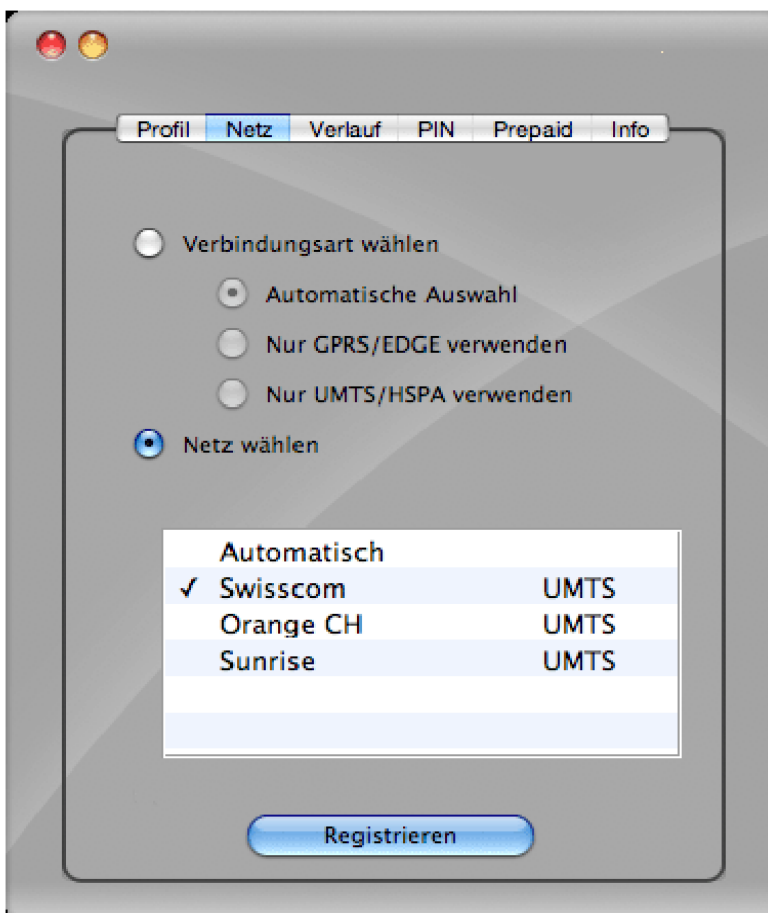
Profil | Netz | Verlauf | PIN | Prepaid | Info

Verbindungsart wählen

Automatische Auswahl

Nur GPRS/EDGE verwenden

Nur UMTS/HSPA verwenden

Netz wählen

| | | |
|---|---|---|
| | Automatisch | |
| ✓ | Swisscom | UMTS |
| | Orange CH | UMTS |
| | Sunrise | UMTS |

Registrieren